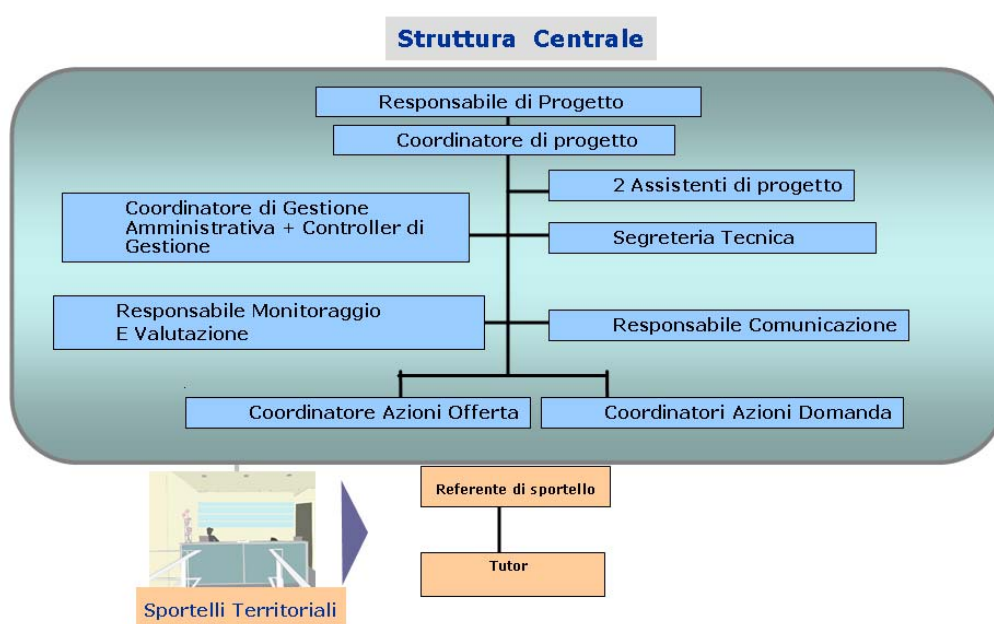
Struttura Centrale

Responsabile di Progetto

Coordinatore di progetto

2 Assistenti di progetto

Coordinatore di Gestione Amministrativa + Controller di Gestione

Segreteria Tecnica

Responsabile Monitoraggio E Valutazione

Responsabile Comunicazione

Coordinatore Azioni Offerta

Coordinatori Azioni Domanda

Referente di sportello

Tutor

Sportelli Territoriali